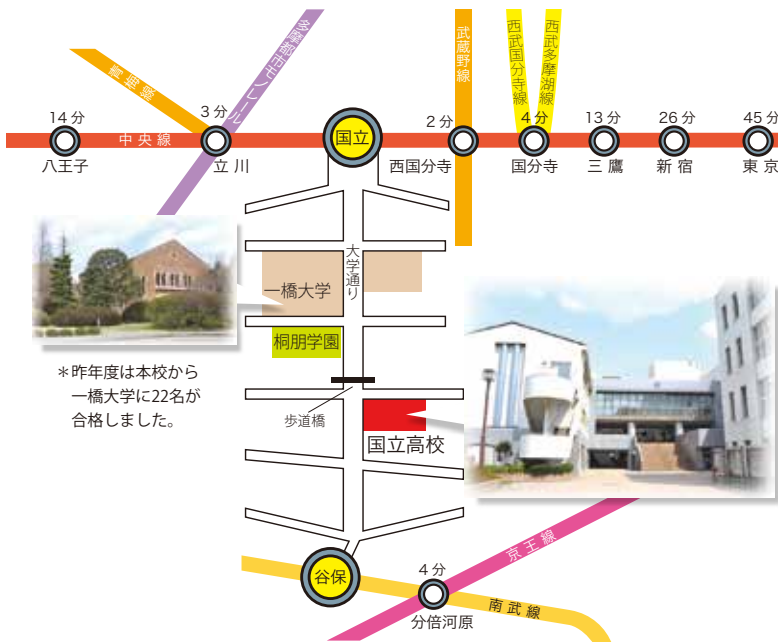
多摩都市モノレール

青梅線

武蔵野線

西武国分寺線

西武多摩湖線

14分
八王子

3分
立川

中央線

国立

2分
西国分寺

4分
国分寺

13分
三鷹

26分
新宿

45分
東京

大学通り

一橋大学

桐朋学園

＊昨年度は本校から一橋大学に22名が合格しました。

歩道橋

国立高校

京王線

谷保

4分
分倍河原

南武線